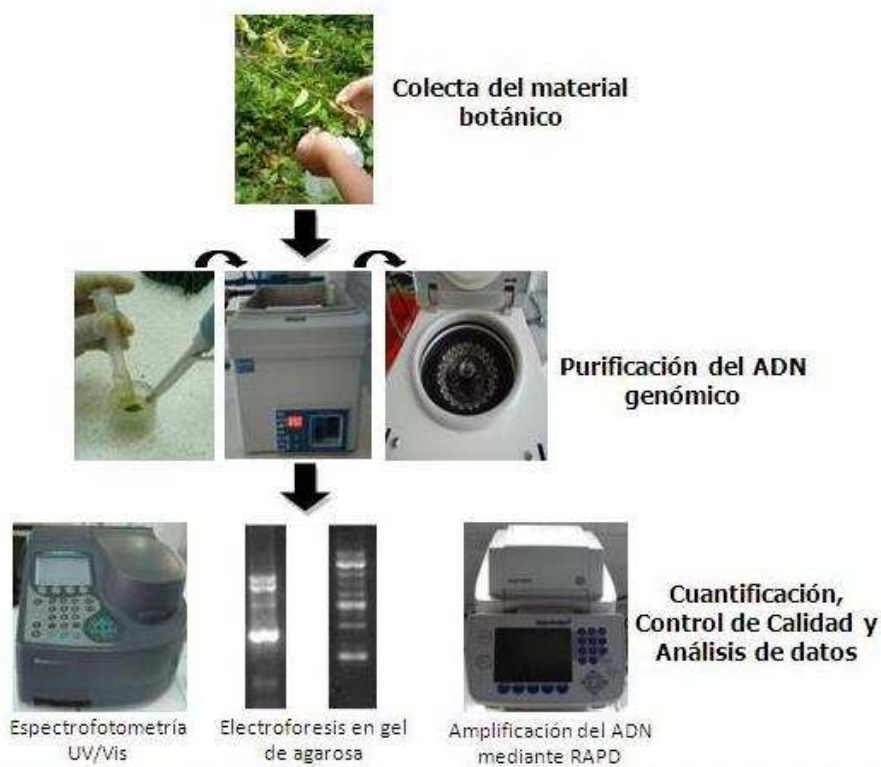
Colecta del material botánico

Purificación del ADN genómico

Cuantificación, Control de Calidad y Análisis de datos

Espectrofotometría UV/Vis

Electroforesis en gel de agarosa

Amplificación del ADN mediante RAPD